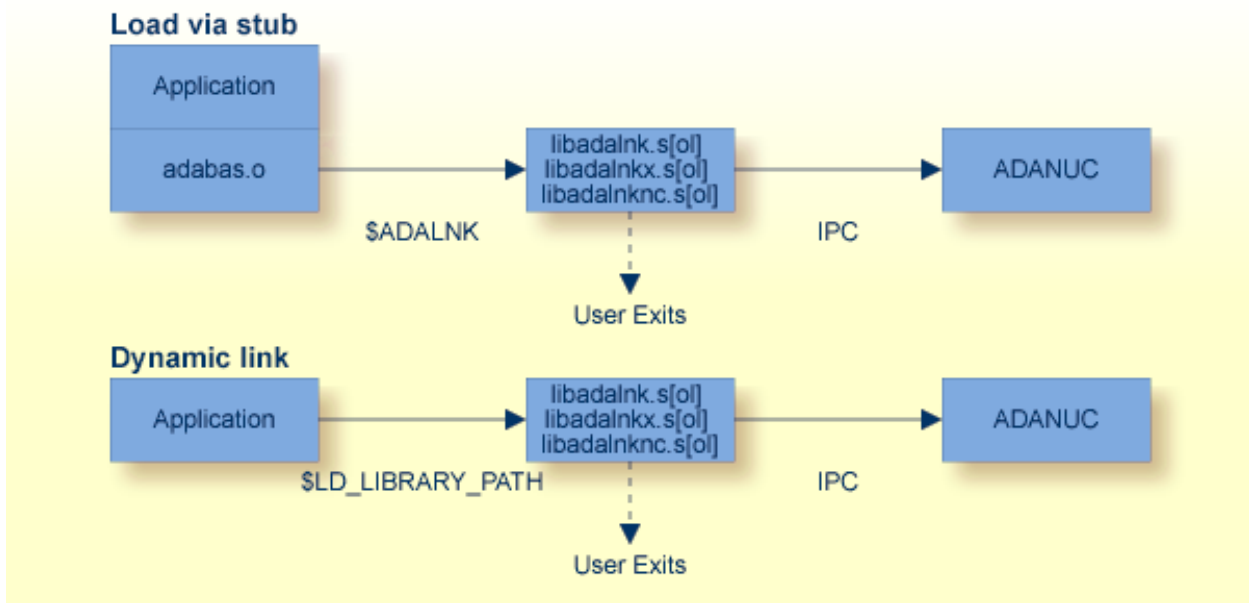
Load via stub

Application

adabas.o

libadalnk.s[ol]
libadalnkx.s[ol]
libadalnknc.s[ol]

ADANUC

$ADALNK

IPC

User Exits

Dynamic link

Application

libadalnk.s[ol]
libadalnkx.s[ol]
libadalnknc.s[ol]

ADANUC

$LD_LIBRARY_PATH

IPC

User Exits